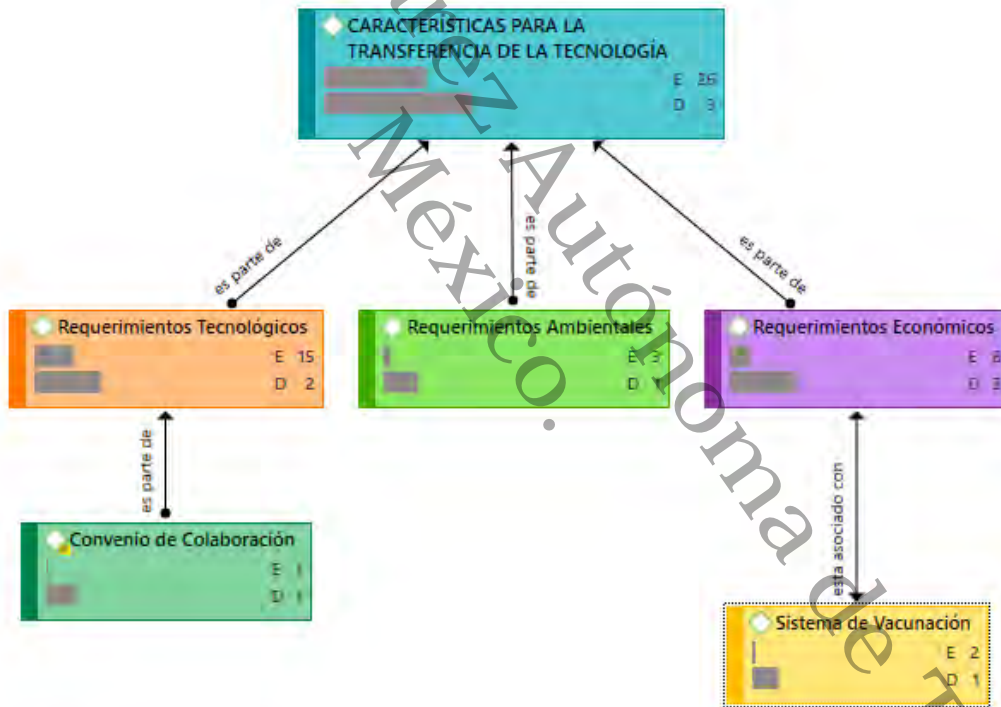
CARACTERÍSTICAS PARA LA TRANSFERENCIA DE LA TECNOLOGÍA
E 26
D 3

es parte de

es parte de

es parte de

Requerimientos Tecnológicos
E 15
D 2

Requerimientos Ambientales
E 3
D 1

Requerimientos Económicos
E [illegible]
D 3

es parte de

esta asociado con

Convenio de Colaboración
E 1
D 1

Sistema de Vacunación
E 2
D 1

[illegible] Autónoma de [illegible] México.